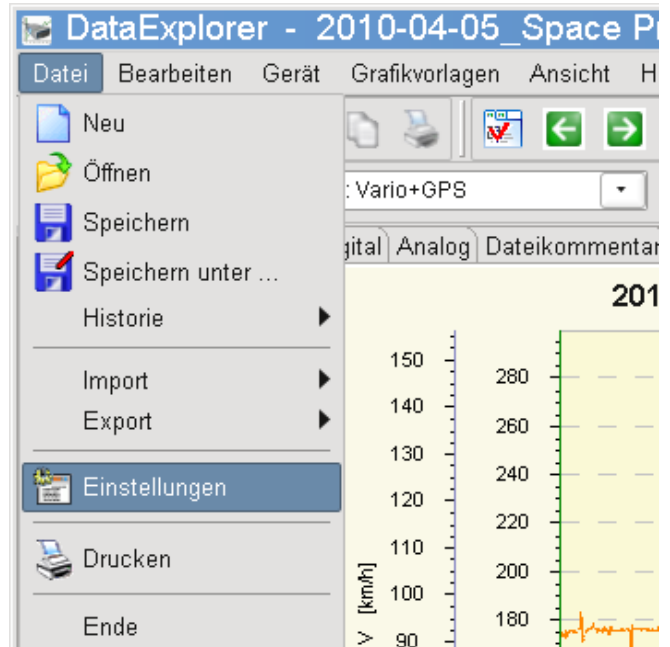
DataExplorer - 2010-04-05_Space P

Datei Bearbeiten Gerät Grafikvorlagen Ansicht H

Neu
Öffnen
Speichern
Speichern unter ...
Historie
Import
Export
Einstellungen
Drucken
Ende

: Vario+GPS

gital Analog Dateikommentar

201

150
140
130
120
110
100
90
V [km/h]

280
260
240
220
200
180